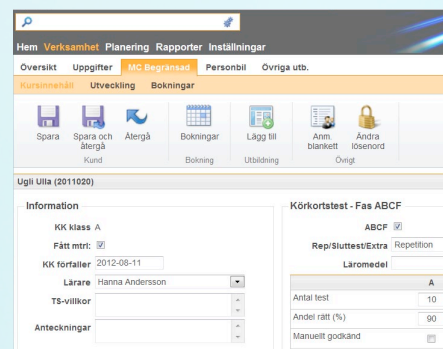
Hem Verksamhet Planering Rapporter Inställningar

Översikt Uppgifter MC Begränsad Personbil Övriga utb.

Kursinnehåll Utveckling Bokningar

Spara Spara och återgå Återgå
Kund

Bokningar
Bokning

Lägg till
Utbildning

Anm. blankett Ändra lösenord
Övrigt

Ugli Ulla (2011020)

Information

KK klass A

Fått mtrl: ☑

KK förfaller 2012-08-11

Lärare Hanna Andersson

TS-villkor

Anteckningar

Körkortstest - Fas ABCF

ABCF ☑

Rep/Sluttest/Extra Repetition

Läromedel

| | A |
|---|---|
| Antal test | 10 |
| Andel rätt (%) | 90 |
| Manuellt godkänd | ☐ |